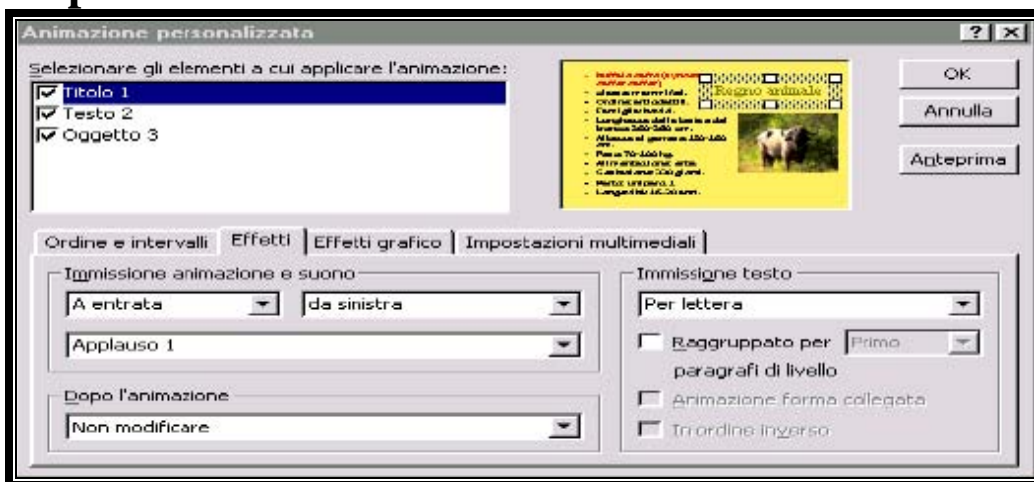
Animazione personalizzata

? X

Selezionare gli elementi a cui applicare l'animazione:

Titolo 1
Testo 2
Oggetto 3

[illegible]

Regno animale

OK

Annulla

Anteprima

Ordine e intervalli | Effetti | Effetti grafico | Impostazioni multimediali

Immissione animazione e suono

A entrata

da sinistra

Applauso 1

Dopo l'animazione

Non modificare

Immissione testo

Per lettera

Raggruppato per Primo

paragrafi di livello

Animazione forma collegata

In ordine inverso